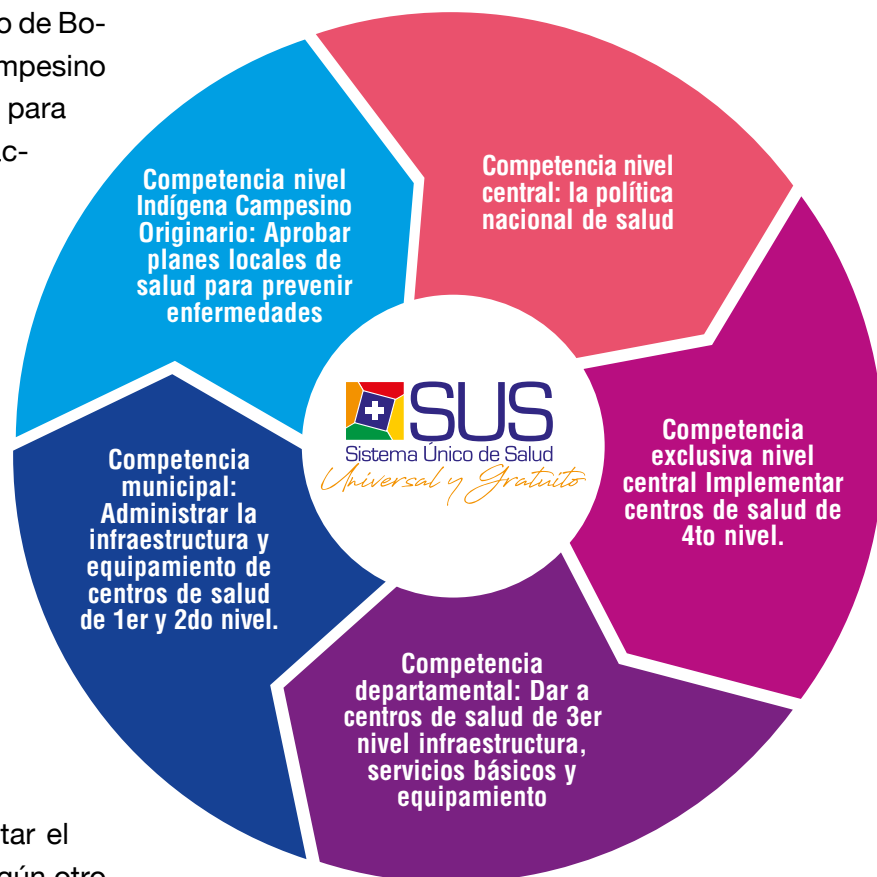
o de Bo-
mpesino
para
c-

Competencia nivel central: la política nacional de salud

Competencia exclusiva nivel central Implementar centros de salud de 4to nivel.

Competencia departamental: Dar a centros de salud de 3er nivel infraestructura, servicios básicos y equipamiento

Competencia municipal: Administrar la infraestructura y equipamiento de centros de salud de 1er y 2do nivel.

Competencia nivel Indígena Campesino Originario: Aprobar planes locales de salud para prevenir enfermedades

SUS
Sistema Único de Salud
Universal y Gratuito

tar el
gún otro